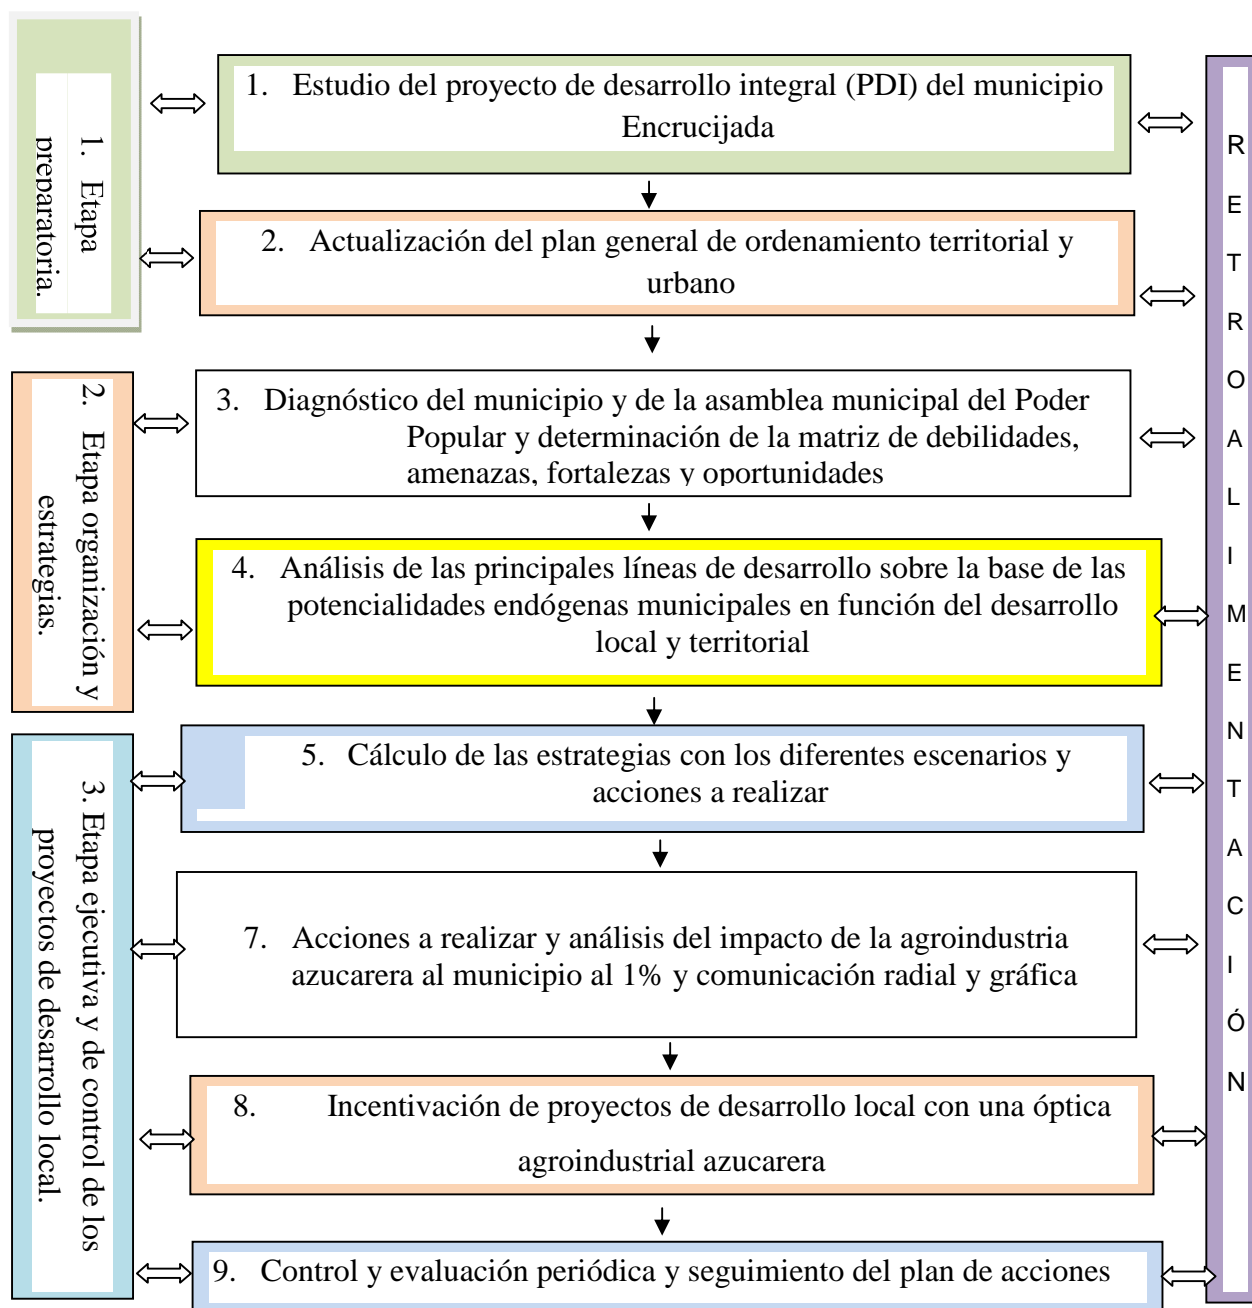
1. Etapa preparatoria.

2. Etapa organización y estrategias.

3. Etapa ejecutiva y de control de los proyectos de desarrollo local.

1. Estudio del proyecto de desarrollo integral (PDI) del municipio Encrucijada

2. Actualización del plan general de ordenamiento territorial y urbano

3. Diagnóstico del municipio y de la asamblea municipal del Poder Popular y determinación de la matriz de debilidades, amenazas, fortalezas y oportunidades

4. Análisis de las principales líneas de desarrollo sobre la base de las potencialidades endógenas municipales en función del desarrollo local y territorial

5. Cálculo de las estrategias con los diferentes escenarios y acciones a realizar

7. Acciones a realizar y análisis del impacto de la agroindustria azucarera al municipio al 1% y comunicación radial y gráfica

8. Incentivación de proyectos de desarrollo local con una óptica agroindustrial azucarera

9. Control y evaluación periódica y seguimiento del plan de acciones

RETROALIMENTACIÓN